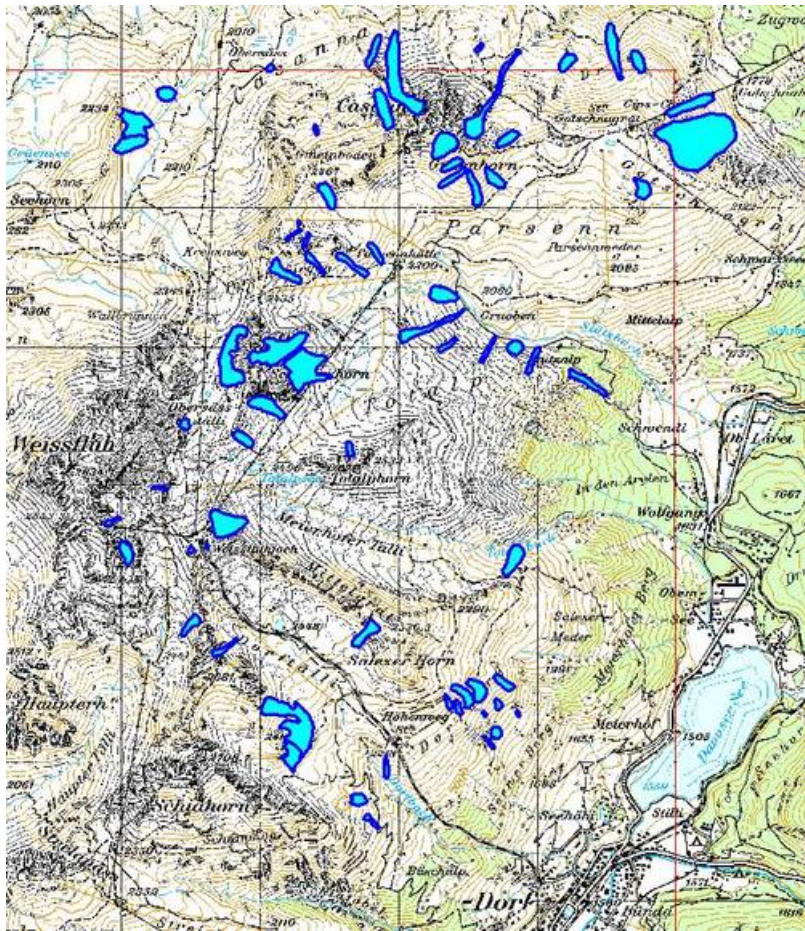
Zugwe
2010
Obermäder
2234
Grüensee
2305
2210
Seehorn
Casanna
Gotschnagrat
Cips
1779
Gotschnaboden
2267
Gotschnagrat
2122
Parsenn
Parsennmeder
2085
Schwarzsee
Kreuzweg
Parsennhütte
2205
2305
Wasserfallegg
2060
Grueben
Mittelalp
2425
Totalp
Weissfluh
Obersäss
Schwendi
Ob. Laret
Totalphorn
Meierhofer Tälli
Wolfgang
1631
In den Arven
Wasserboden
Salezer Meder
Obersee
Salezer Horn
1991
2512
1558
Haupterhorn
Meierhof
1655
1503
Davosersee
Höhenweg
Schiahorn
Seehöhi
Stilli
2061
Büschalp
Dorf
Bünda
2116
1571
2230